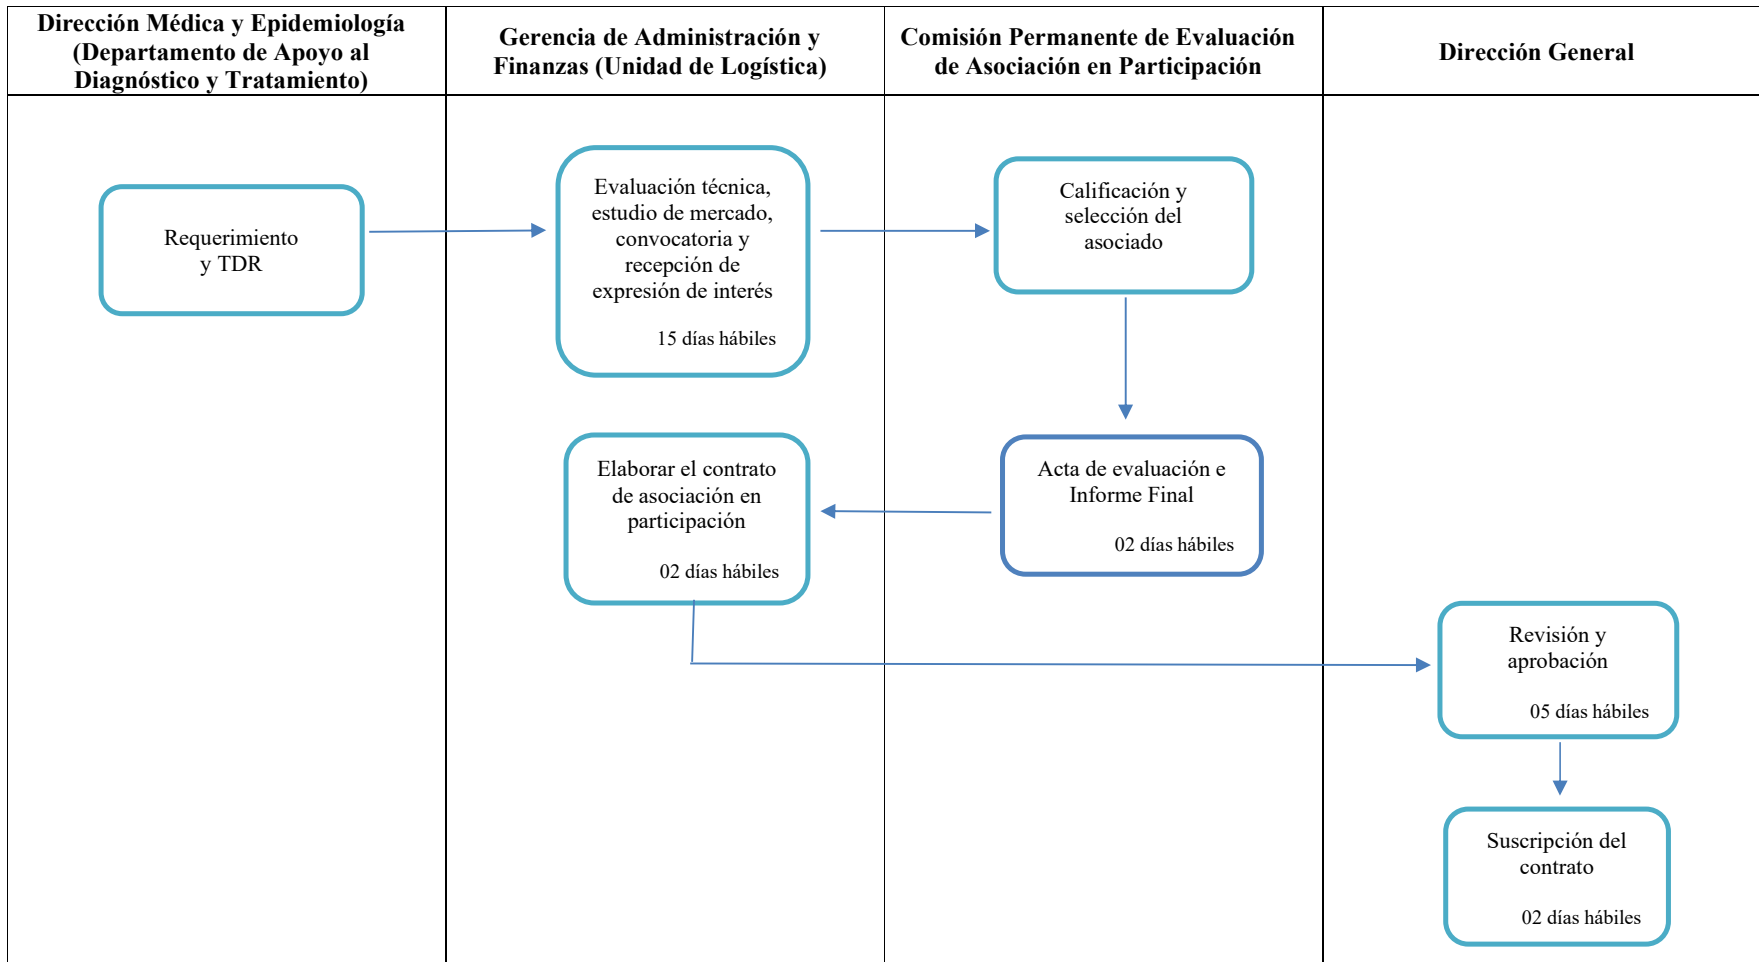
| Dirección Médica y Epidemiología (Departamento de Apoyo al Diagnóstico y Tratamiento) | Gerencia de Administración y Finanzas (Unidad de Logística) | Comisión Permanente de Evaluación de Asociación en Participación | Dirección General |
|---|---|---|---|

Requerimiento y TDR

Evaluación técnica, estudio de mercado, convocatoria y recepción de expresión de interés

15 días hábiles

Calificación y selección del asociado

Acta de evaluación e Informe Final

02 días hábiles

Elaborar el contrato de asociación en participación

02 días hábiles

Revisión y aprobación

05 días hábiles

Suscripción del contrato

02 días hábiles